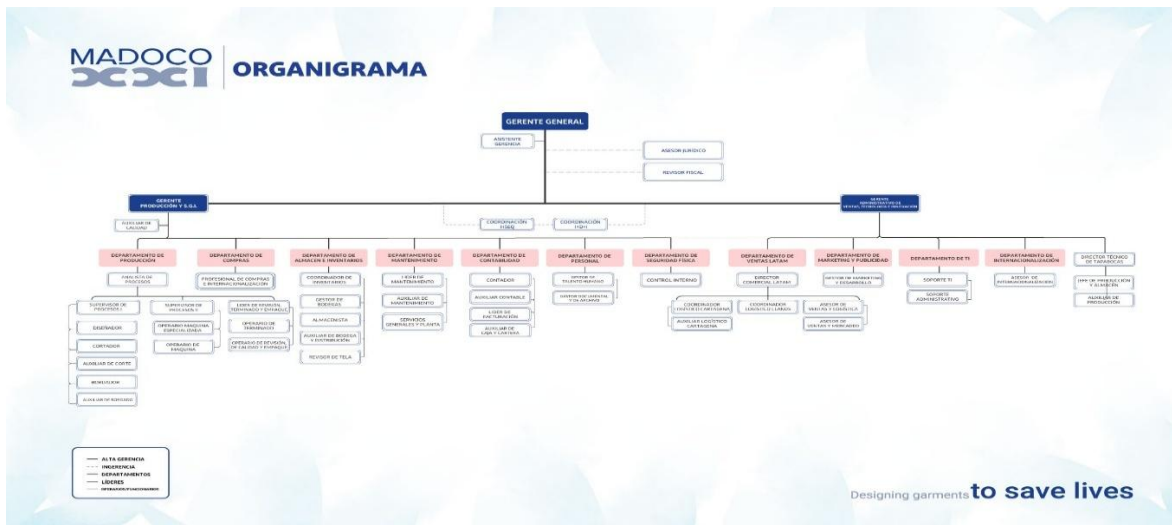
MADOCO

ORGANIGRAMA

GERENTE GENERAL

ASISTENTE GERENCIA

ASESOR JURÍDICO

REVISOR FISCAL

GERENTE PRODUCCIÓN Y S.G.A

GERENTE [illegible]

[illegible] DE CALIDAD

COORDINACIÓN HSEQ

COORDINACIÓN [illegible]

DEPARTAMENTO DE PRODUCCIÓN

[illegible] DE PROCESOS

SUPERVISOR DE PROCESOS

DISEÑADOR

CORTADOR

AUXILIAR DE CORTE

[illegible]

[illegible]

DEPARTAMENTO DE COMPRAS

PROFESIONAL DE COMPRAS E INTERNACIONALIZACIÓN

SUPERVISOR DE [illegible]

OPERARIO MAQUINA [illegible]

OPERARIO DE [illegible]

LÍDER DE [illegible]

OPERARIO DE TERMINADO

OPERARIO DE REVISIÓN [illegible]

DEPARTAMENTO DE ALMACÉN E INVENTARIOS

COORDINADOR DE INVENTARIOS

GESTOR DE BODEGA

ALMACENISTA

AUXILIAR DE BODEGA Y DISTRIBUCIÓN

REVISOR DE TELA

DEPARTAMENTO DE MANTENIMIENTO

LÍDER DE MANTENIMIENTO

AUXILIAR DE MANTENIMIENTO

SERVICIOS GENERALES Y PLANTA

DEPARTAMENTO DE CONTABILIDAD

CONTADOR

AUXILIAR CONTABLE

LÍDER DE FACTURACIÓN

AUXILIAR DE CAJA Y CARTERA

DEPARTAMENTO DE PERSONAL

GESTOR DE TALENTO HUMANO

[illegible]

DEPARTAMENTO DE SEGURIDAD FÍSICA

CONTROL INTERNO

DEPARTAMENTO DE VENTAS LATAM

DIRECTOR COMERCIAL LATAM

COORDINADOR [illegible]

COORDINADOR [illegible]

AUXILIAR LOGÍSTICO CARTAGENA

DEPARTAMENTO DE MARKETING Y PUBLICIDAD

GESTOR DE MARKETING Y DESARROLLO

ASESOR DE VENTAS Y LOGÍSTICA

ASESOR DE VENTAS Y MERCADEO

DEPARTAMENTO DE TI

SOPORTE TI

SOPORTE ADMINISTRATIVO

DEPARTAMENTO DE INTERNACIONALIZACIÓN

ASESOR DE INTERNACIONALIZACIÓN

DIRECTOR TÉCNICO DE TAPABOCAS

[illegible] DE PRODUCCIÓN Y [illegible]

AUXILIAR DE PRODUCCIÓN

ALTA GERENCIA
INGERENCIA
DEPARTAMENTOS
LÍDERES
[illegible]

Designing garments to save lives